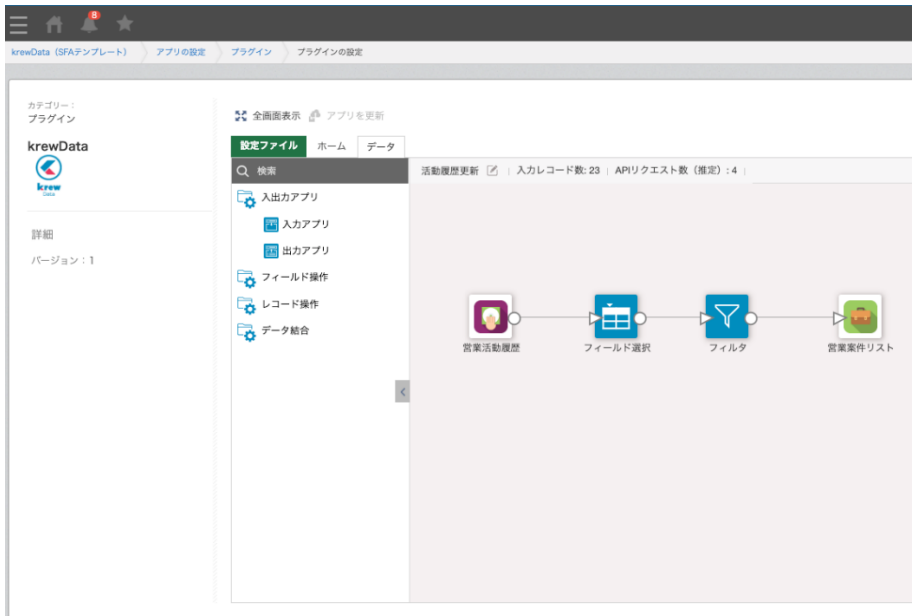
8

krewData（SFAテンプレート） アプリの設定 プラグイン プラグインの設定

カテゴリー：
プラグイン

krewData

krew
Data

詳細

バージョン：1

全画面表示 アプリを更新

設定ファイル ホーム データ

検索

入出力アプリ

入力アプリ

出力アプリ

フィールド操作

レコード操作

データ結合

活動履歴更新 | 入力レコード数: 23 | APIリクエスト数（推定）: 4 |

営業活動履歴

フィールド選択

フィルタ

営業案件リスト